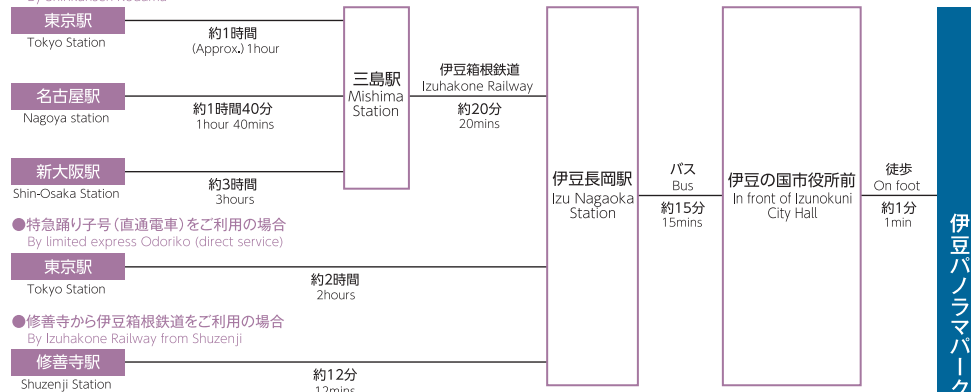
東京駅
Tokyo Station
約1時間
(Approx.) 1hour

名古屋駅
Nagoya station
約1時間40分
1hour 40mins

新大阪駅
Shin-Osaka Station
約3時間
3hours

三島駅
Mishima Station

伊豆箱根鉄道
Izuhakone Railway
約20分
20mins

●特急踊り子号（直通電車）をご利用の場合
By limited express Odoriko (direct service)

東京駅
Tokyo Station
約2時間
2hours

●修善寺から伊豆箱根鉄道をご利用の場合
By Izuhakone Railway from Shuzenji

修善寺駅
Shuzenji Station
約12分
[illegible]

伊豆長岡駅
Izu Nagaoka Station

バス
Bus
約15分
15mins

伊豆の国市役所前
In front of Izunokuni City Hall

徒歩
On foot
約1分
1min

伊豆パノラマパーク